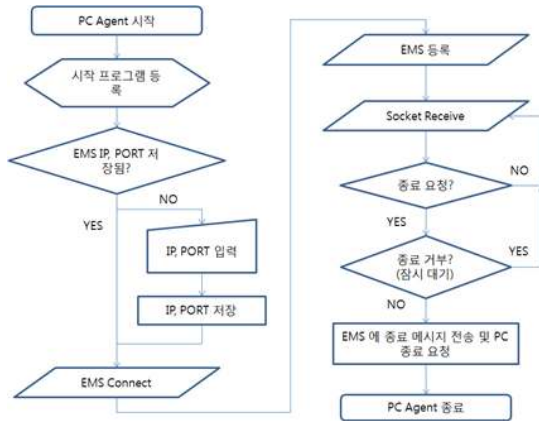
PC Agent 시작

시작 프로그램 등록

EMS IP, PORT 저장됨?

NO

YES

IP, PORT 입력

IP, PORT 저장

EMS Connect

EMS 등록

Socket Receive

종료 요청?

NO

YES

종료 거부? (잠시 대기)

YES

NO

EMS 에 종료 메시지 전송 및 PC 종료 요청

PC Agent 종료